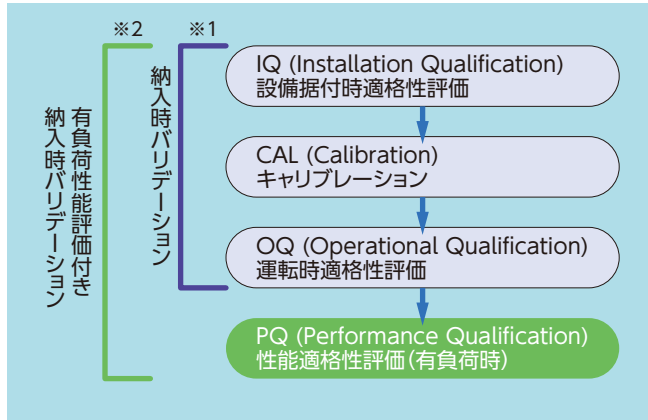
※2 ※1

有負荷性能評価付き納入時バリデーション

納入時バリデーション

IQ (Installation Qualification)
設備据付時適格性評価

CAL (Calibration)
キャリブレーション

OQ (Operational Qualification)
運転時適格性評価

PQ (Performance Qualification)
性能適格性評価(有負荷時)